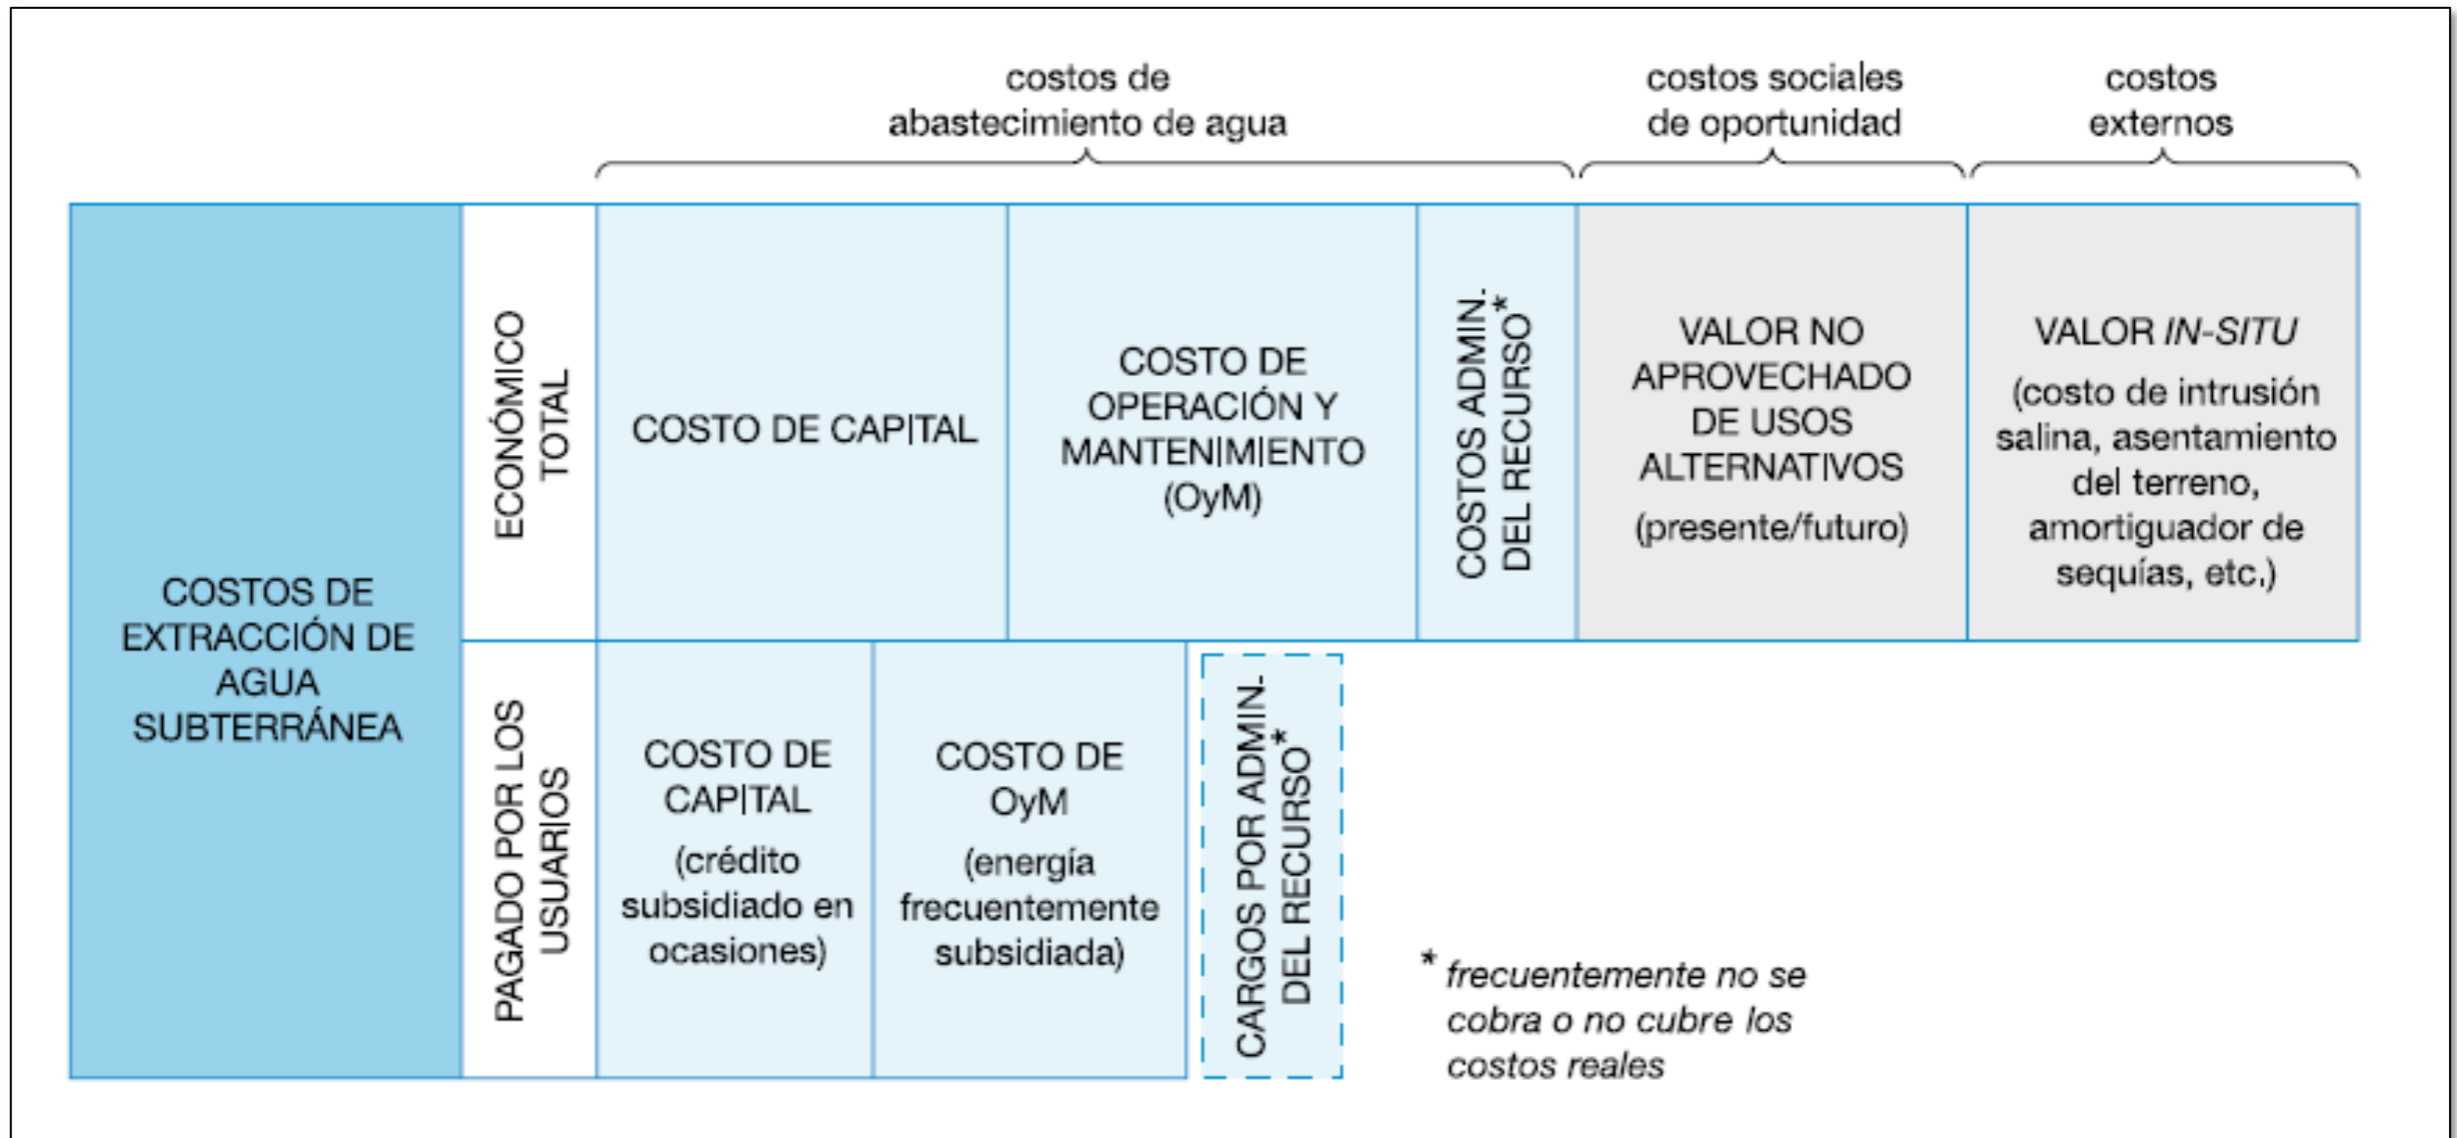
costos de abastecimiento de agua

costos sociales de oportunidad

costos externos

COSTOS DE EXTRACCIÓN DE AGUA SUBTERRÁNEA

ECONÓMICO TOTAL

COSTO DE CAPITAL

COSTO DE OPERACIÓN Y MANTENIMIENTO (OyM)

COSTOS ADMIN. DEL RECURSO*

VALOR NO APROVECHADO DE USOS ALTERNATIVOS (presente/futuro)

VALOR *IN-SITU* (costo de intrusión salina, asentamiento del terreno, amortiguador de sequías, etc.)

PAGADO POR LOS USUARIOS

COSTO DE CAPITAL (crédito subsidiado en ocasiones)

COSTO DE OyM (energía frecuentemente subsidiada)

CARGOS POR ADMIN. DEL RECURSO*

* *frecuentemente no se cobra o no cubre los costos reales*